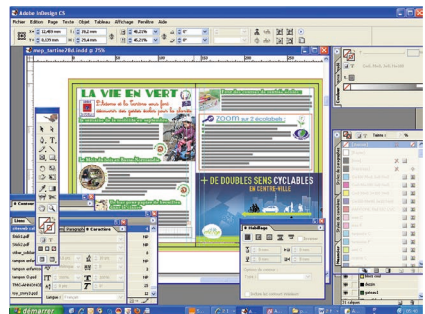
Adobe InDesign CS

Fichier Edition Page Texte Objet Tableau Affichage Fenêtre Aide

X: 12,489 mm

Y: 75,4 mm

L: 19,2 mm

H: 15,4 mm

45,22%

45,22%

0°

0°

mep_tartine29bl.indd @ 75%

LA VIE EN VERT

Élisons et la Terrine vous font découvrir des gestes verts pour la planète

ZOOM sur 2 écolabels :

+ DE DOUBLES SENS CYCLABLES EN CENTRE-VILLE

Liens

Caractère

Langue : Français

Calques

démarrer